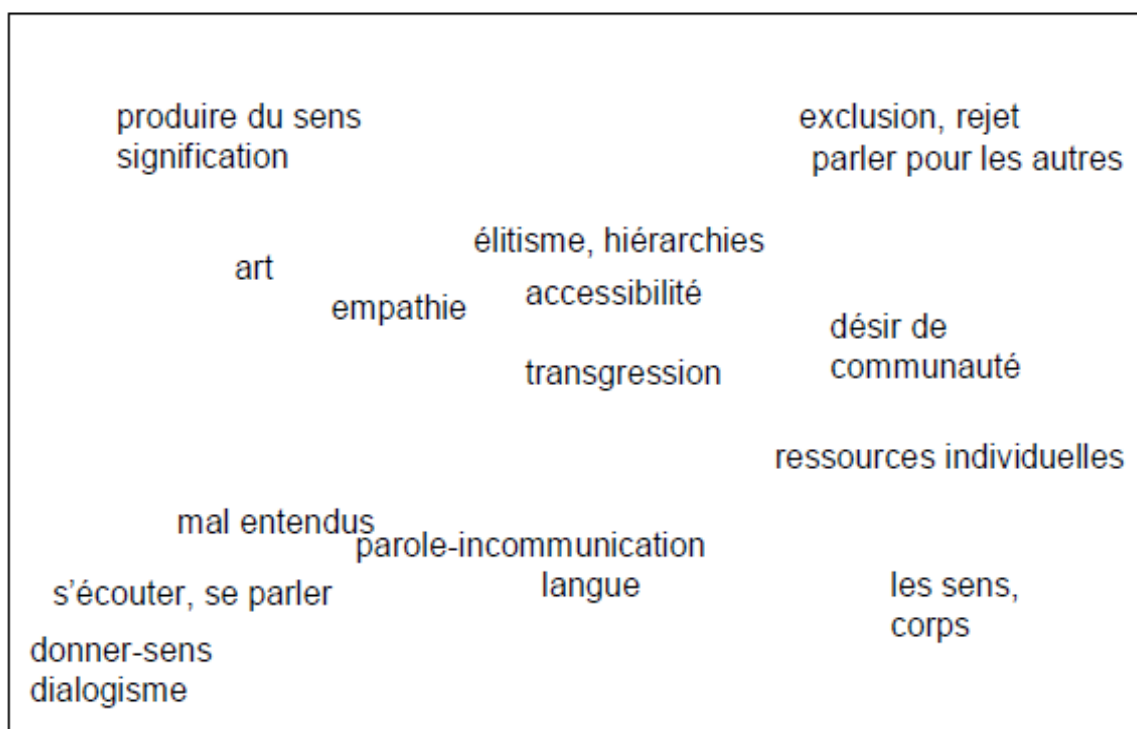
produire du sens
signification

exclusion, rejet
parler pour les autres

élitisme, hiérarchies

art

empathie

accessibilité

désir de
communauté

transgression

ressources individuelles

mal entendus

parole-incommunication

langue

s'écouter, se parler

les sens,
corps

donner-sens
dialogisme